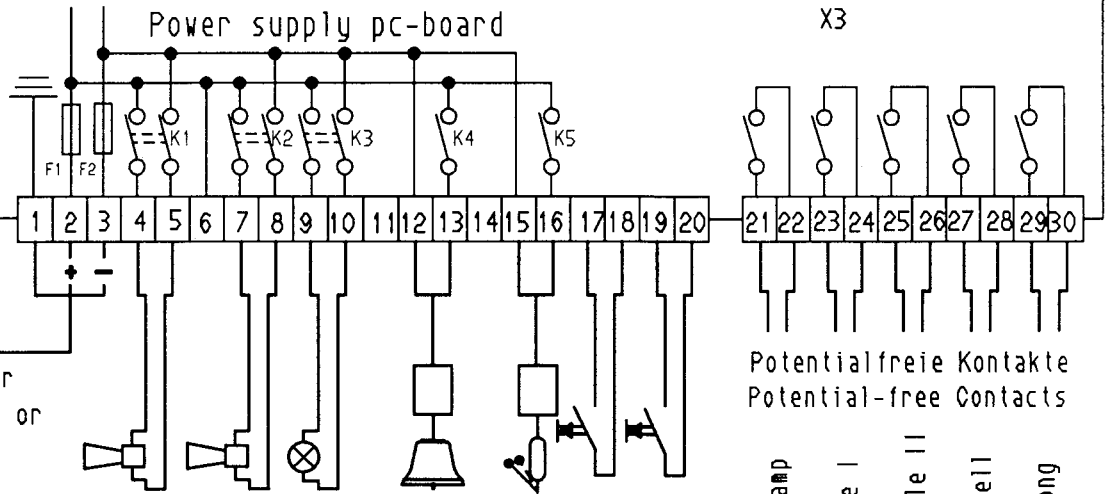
Power supply pc-board

X3

F1 F2

K1 K2 K3 K4 K5

1 2 3 4 5 6 7 8 9 10 11 12 13 14 15 16 17 18 19 20

21 22 23 24 25 26 27 28 29 30

+ −

r
or

Potentialfreie Kontakte
Potential-free Contacts

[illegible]amp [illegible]e I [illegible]le II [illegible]ell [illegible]ong